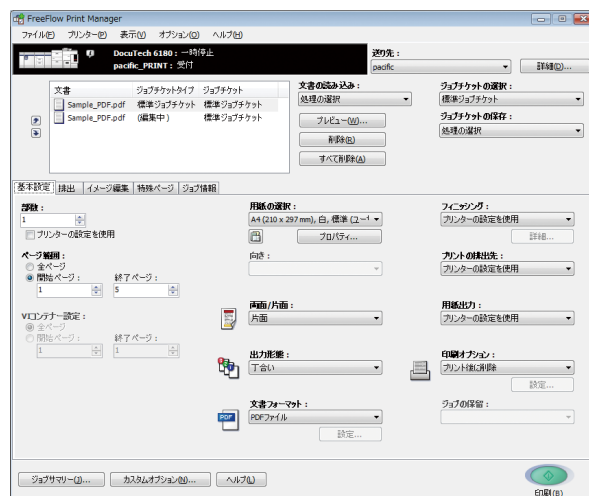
FreeFlow Print Manager

ファイル(F) プリンター(P) 表示(V) オプション(O) ヘルプ(H)

DocuTech 6180 : 一時停止
pacific_PRINT : 受付

送り先 :
pacific
詳細(D)...

| 文書 | ジョブチケットタイプ | ジョブチケット |
|---|---|---|
| Sample_PDF.pdf | 標準ジョブチケット | 標準ジョブチケット |
| Sample_PDF.pdf | (編集中) | 標準ジョブチケット |

文書の読み込み :
処理の選択
プレビュー(W)...
削除(R)
すべて削除(A)

ジョブチケットの選択 :
標準ジョブチケット
ジョブチケットの保存 :
処理の選択

基本設定 排出 イメージ編集 特殊ページ ジョブ情報

部数 :
1
プリンターの設定を使用

ページ範囲 :
全ページ
開始ページ : 終了ページ :
1 5

VIコンテナー設定 :
全ページ
開始ページ : 終了ページ :
1 1

用紙の選択 :
A4 (210 x 297 mm), 白, 標準 (2→
プロパティ...

向き :

両面/片面 :
片面

出力形態 :
丁合い

文書フォーマット :
PDFファイル
設定...

フィニッシング :
プリンターの設定を使用
詳細...

プリントの排出先 :
プリンターの設定を使用

用紙出力 :
プリンターの設定を使用

印刷オプション :
プリント後に削除
設定...

ジョブの保留 :

ジョブサマリー(J)... カスタムオプション(M)... ヘルプ(L)

印刷(P)